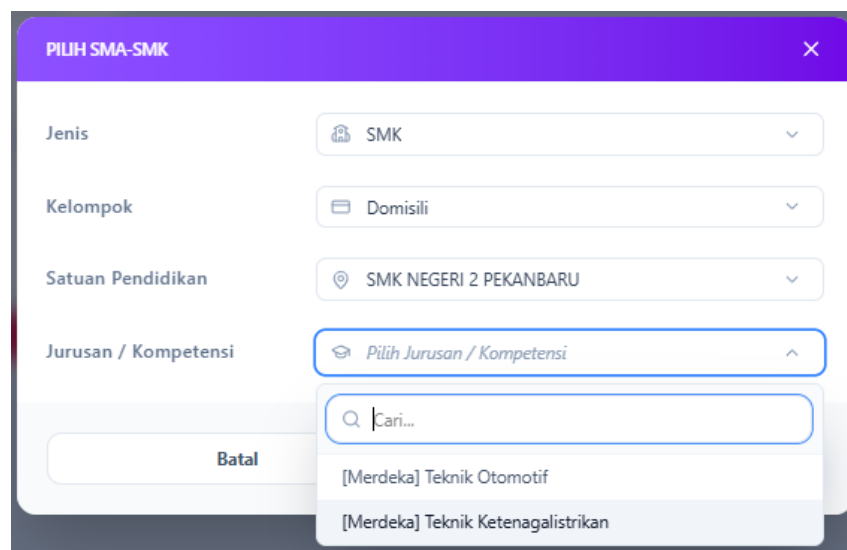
PILIH SMA-SMK

×

Jenis
SMK

Kelompok
Domisili

Satuan Pendidikan
SMK NEGERI 2 PEKANBARU

Jurusan / Kompetensi
Pilih Jurusan / Kompetensi

Cari...

[Merdeka] Teknik Otomotif

[Merdeka] Teknik Ketenagalistrikan

Batal